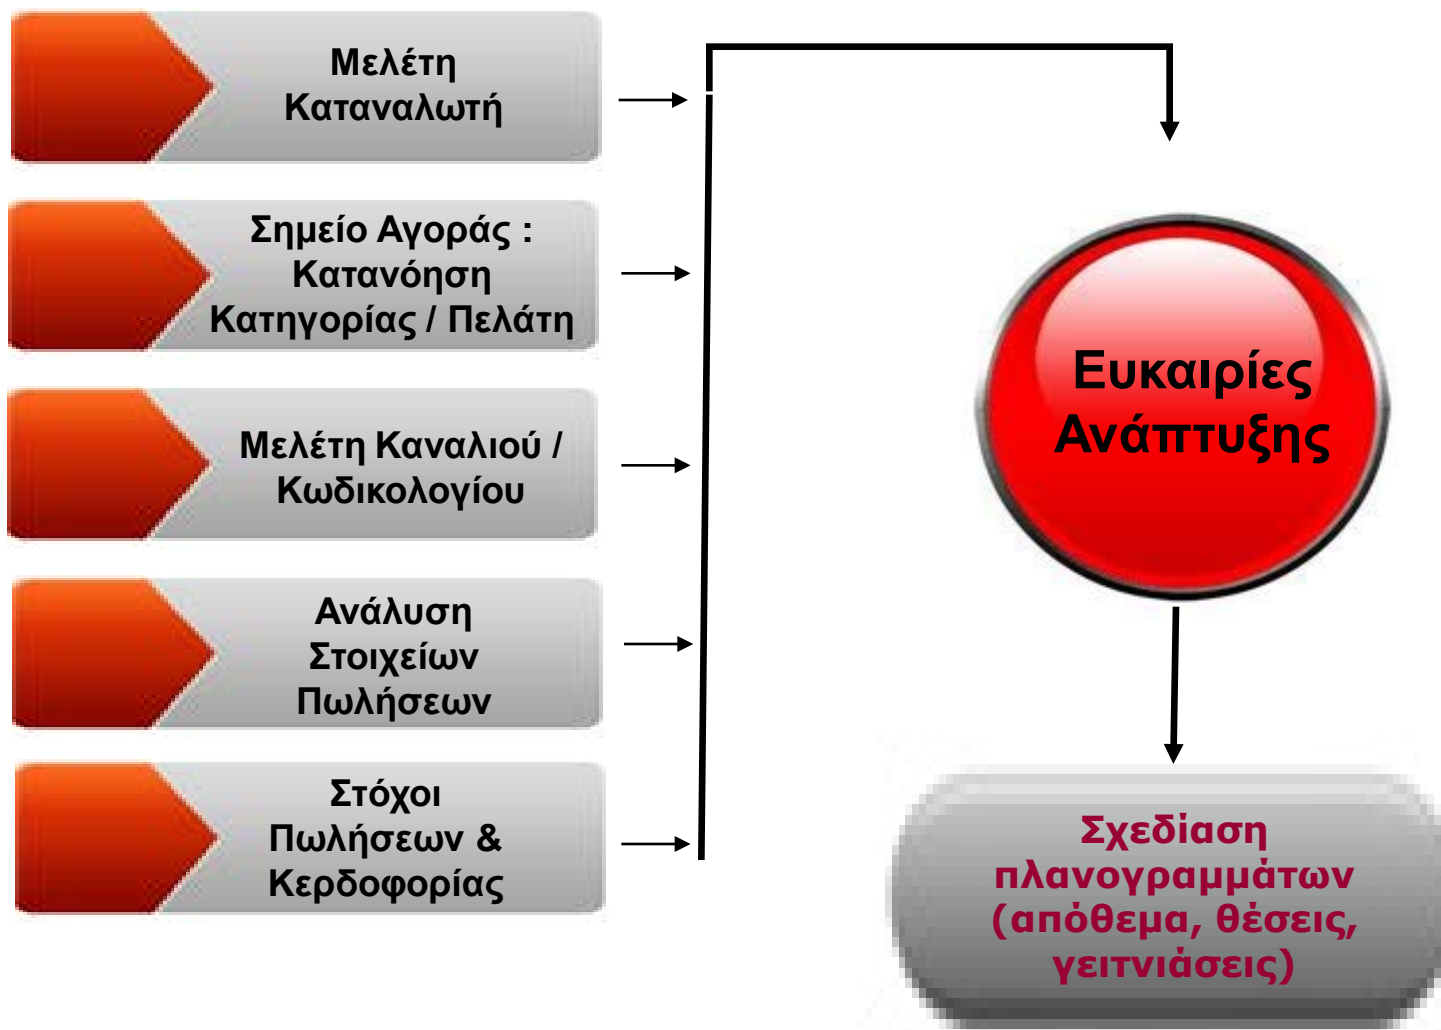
Μελέτη Καταναλωτή

Σημείο Αγοράς : Κατανόηση Κατηγορίας / Πελάτη

Μελέτη Καναλιού / Κωδικολογίου

Ανάλυση Στοιχείων Πωλήσεων

Στόχοι Πωλήσεων & Κερδοφορίας

Ευκαιρίες Ανάπτυξης

Σχεδίαση πλανογραμμάτων (απόθεμα, θέσεις, γειτνιάσεις)